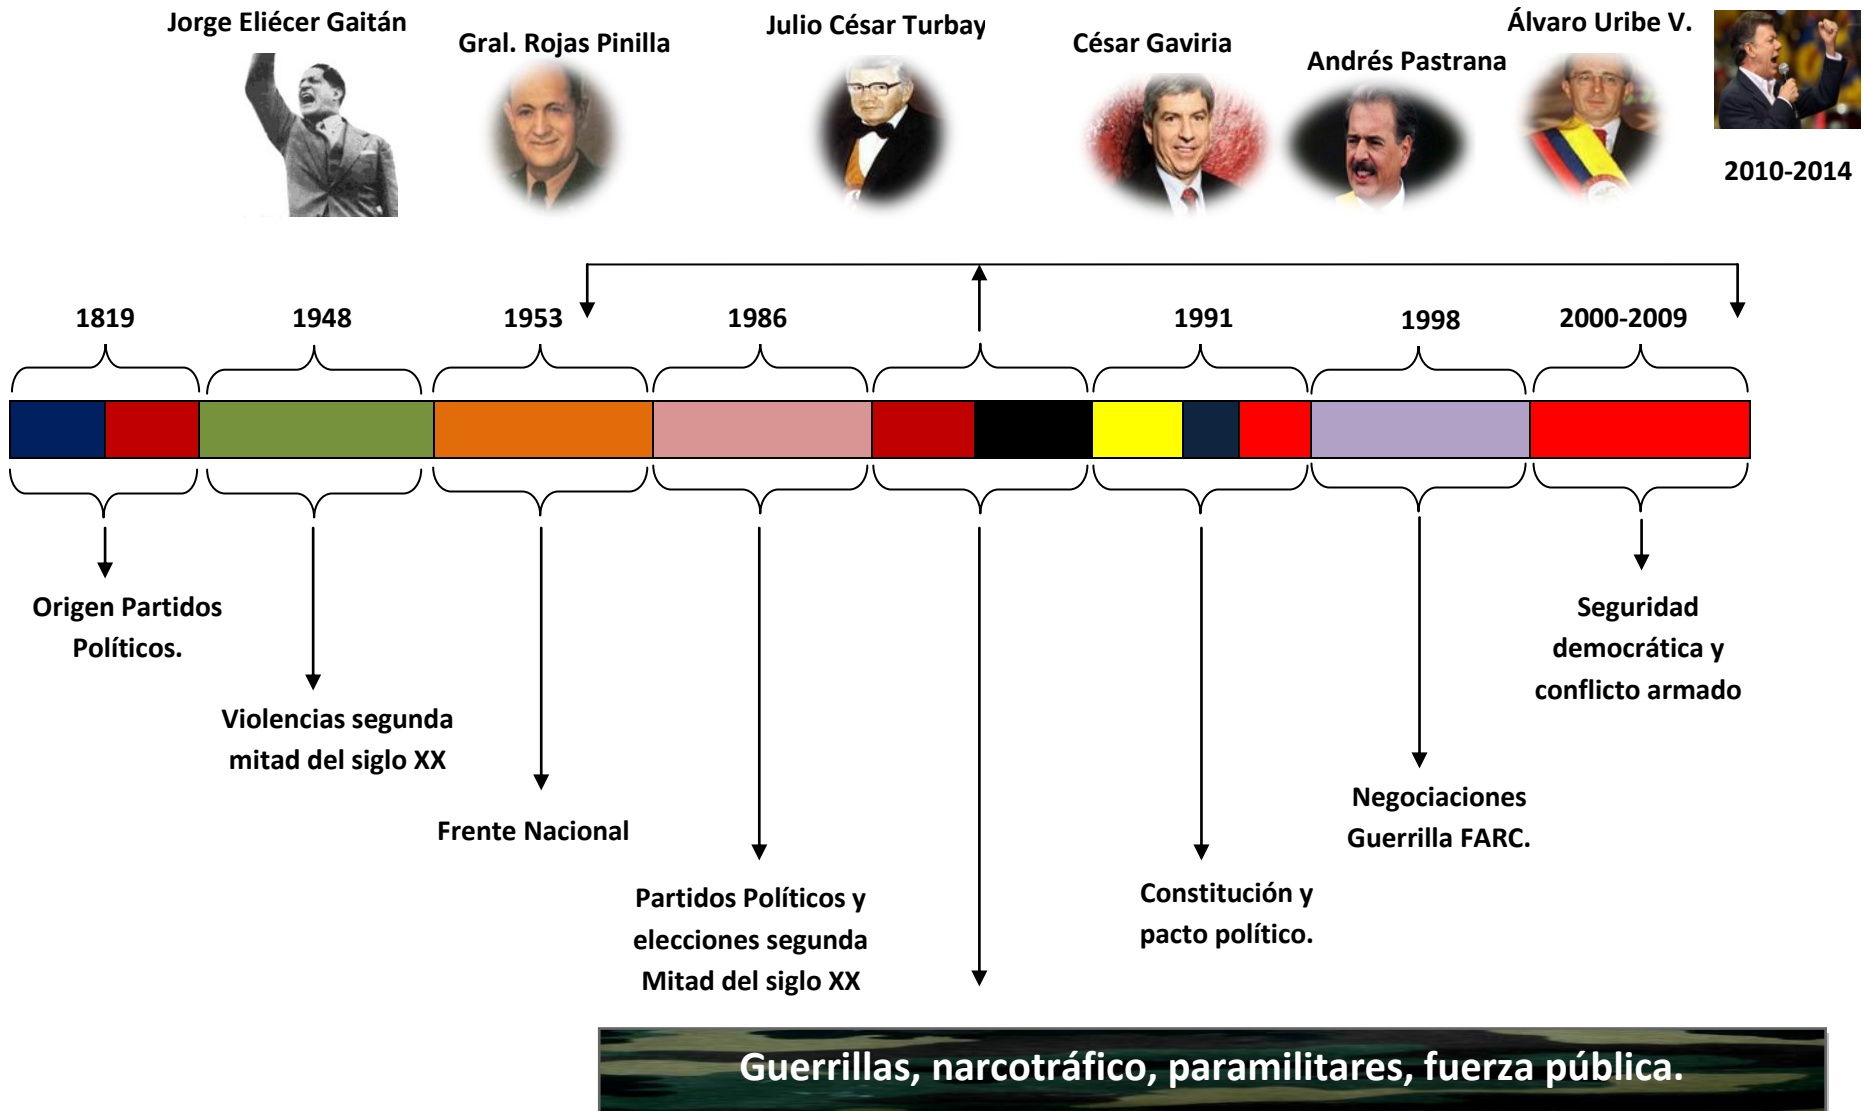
Jorge Eliécer Gaitán

Gral. Rojas Pinilla

Julio César Turbay

César Gaviria

Andrés Pastrana

Álvaro Uribe V.

2010-2014

1819

1948

1953

1986

1991

1998

2000-2009

Origen Partidos Políticos.

Violencias segunda mitad del siglo XX

Frente Nacional

Partidos Políticos y elecciones segunda Mitad del siglo XX

Constitución y pacto político.

Negociaciones Guerrilla FARC.

Seguridad democrática y conflicto armado

Guerrillas, narcotráfico, paramilitares, fuerza pública.